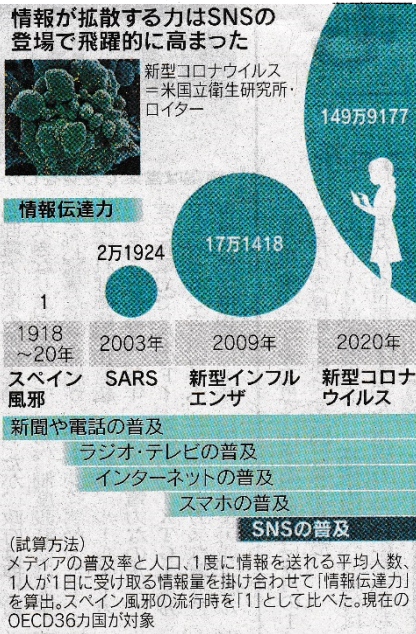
情報が拡散する力はSNSの登場で飛躍的に高まった

新型コロナウイルス＝米国立衛生研究所・ロイター

149万9177

情報伝達力

17万1418

2万1924

1

1918～20年

2003年

2009年

2020年

スペイン風邪

SARS

新型インフルエンザ

新型コロナウイルス

新聞や電話の普及

ラジオ・テレビの普及

インターネットの普及

スマホの普及

SNSの普及

（試算方法）
メディアの普及率と人口、1度に情報を送れる平均人数、1人が1日に受け取る情報量を掛け合わせて「情報伝達力」を算出。スペイン風邪の流行時を「1」として比べた。現在のOECD36カ国が対象